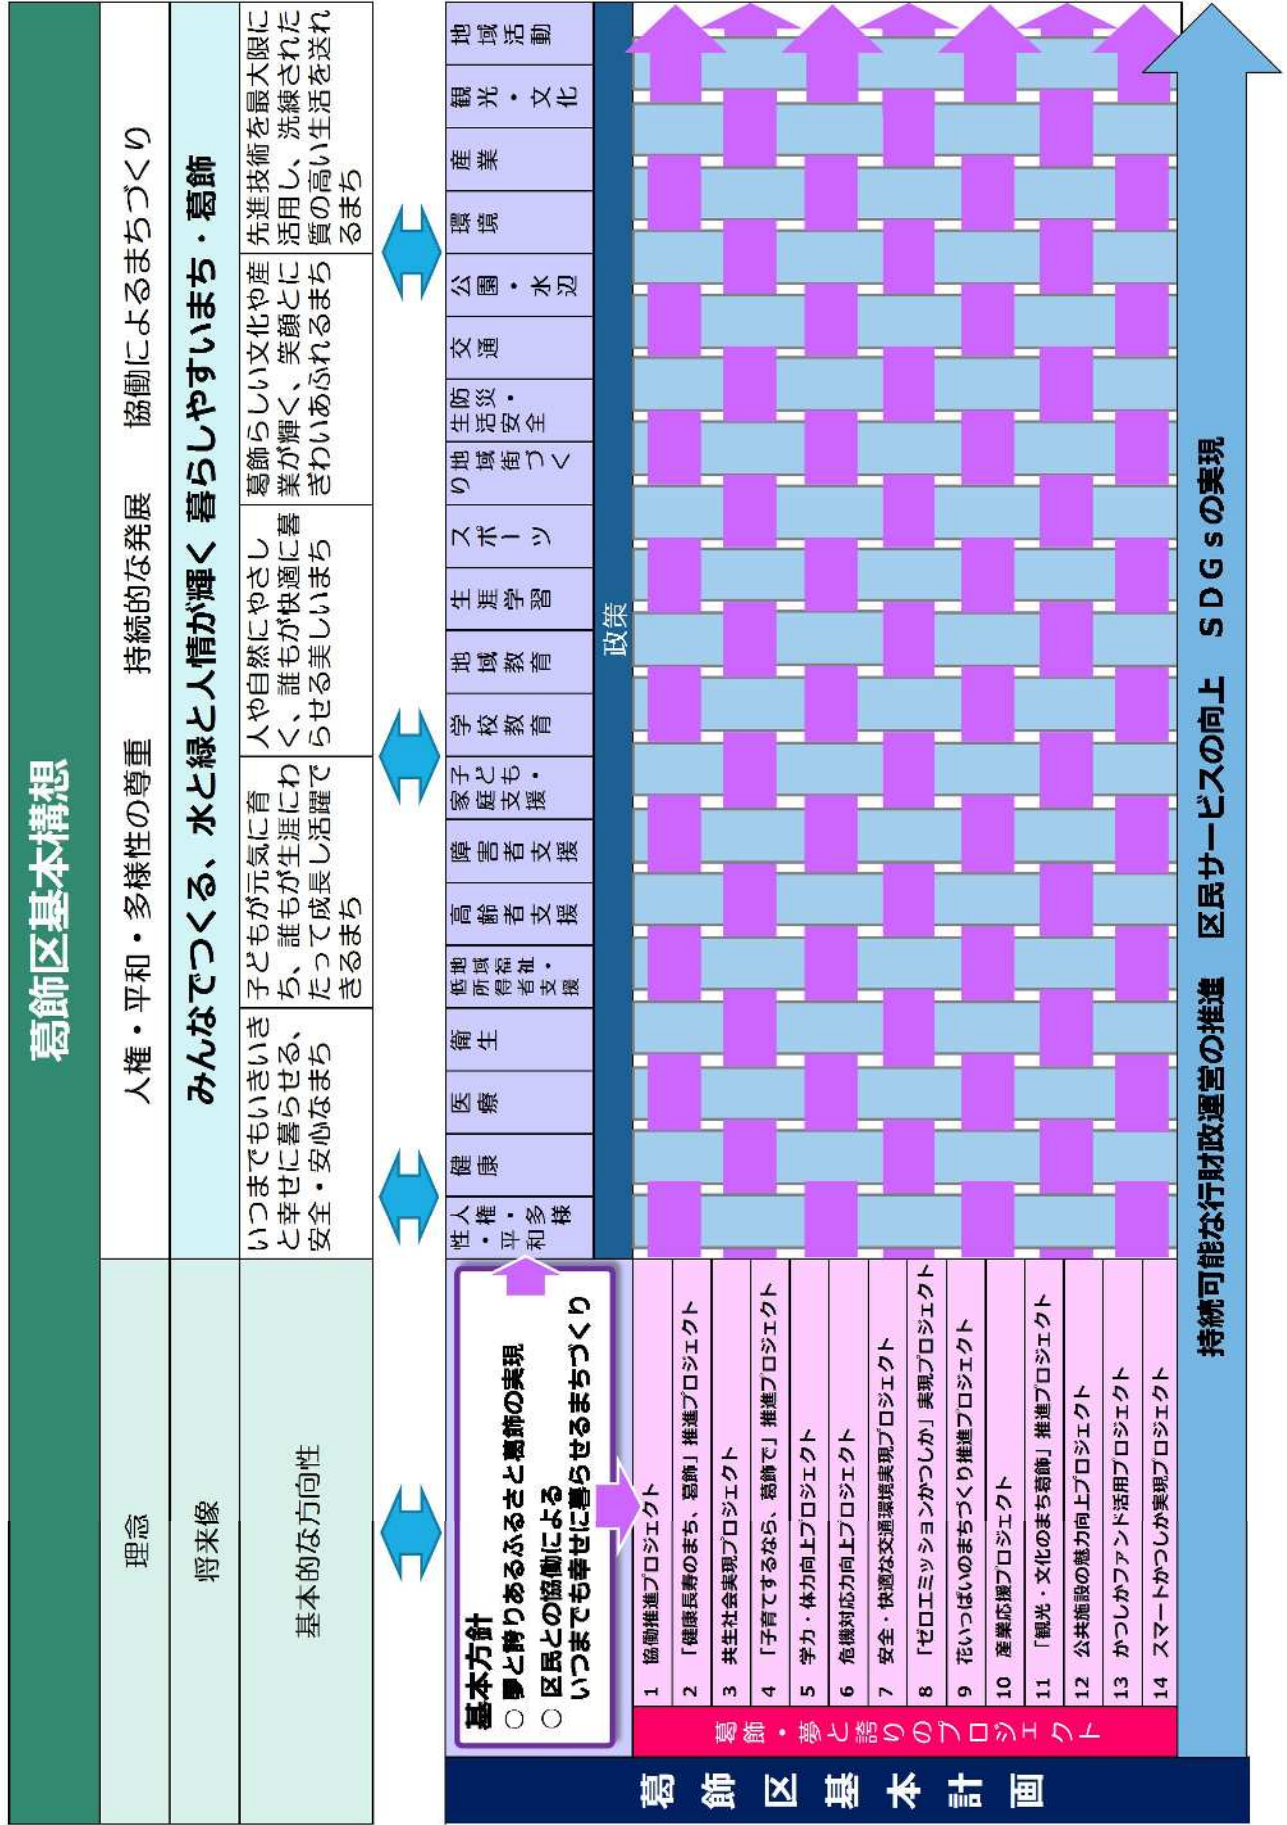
葛飾区基本構想

理念

人権・平和・多様性の尊重　持続的な発展　協働によるまちづくり

将来像

みんなでつくる、水と緑と人情が輝く 暮らしやすいまち・葛飾

基本的な方向性

いつまでもいきいきと幸せに暮らせる、安全・安心なまち

子どもが元気に育ち、誰もが生涯にわたって成長し活躍できるまち

人や自然にやさしく、誰もが快適に暮らせる美しいまち

葛飾らしい文化や産業が輝く、笑顔とにぎわいあふれるまち

先進技術を最大限に活用し、洗練された質の高い生活を送れるまち

葛飾区基本計画

基本方針
○ 夢と誇りあるふるさと葛飾の実現
○ 区民との協働による いつまでも幸せに暮らせるまちづくり

葛飾・夢と誇りのプロジェクト

1 協働推進プロジェクト
2 「健康長寿のまち、葛飾」推進プロジェクト
3 共生社会実現プロジェクト
4 「子育てするなら、葛飾で」推進プロジェクト
5 学力・体力向上プロジェクト
6 危機対応力向上プロジェクト
7 安全・快適な交通環境実現プロジェクト
8 「ゼロエミッションかつしか」実現プロジェクト
9 花いっぱいのまちづくり推進プロジェクト
10 産業応援プロジェクト
11 「観光・文化のまち葛飾」推進プロジェクト
12 公共施設の魅力向上プロジェクト
13 かつしかファンド活用プロジェクト
14 スマートかつしか実現プロジェクト

政策

人権・平和・多様性
健康
医療
衛生
地域福祉・低所得者支援
高齢者支援
障害者支援
子ども・家庭支援
学校教育
地域教育
生涯学習
スポーツ
地域街づくり
防災・生活安全
交通
公園・水辺
環境
産業
観光・文化
地域活動

持続可能な行財政運営の推進　区民サービスの向上　ＳＤＧｓの実現